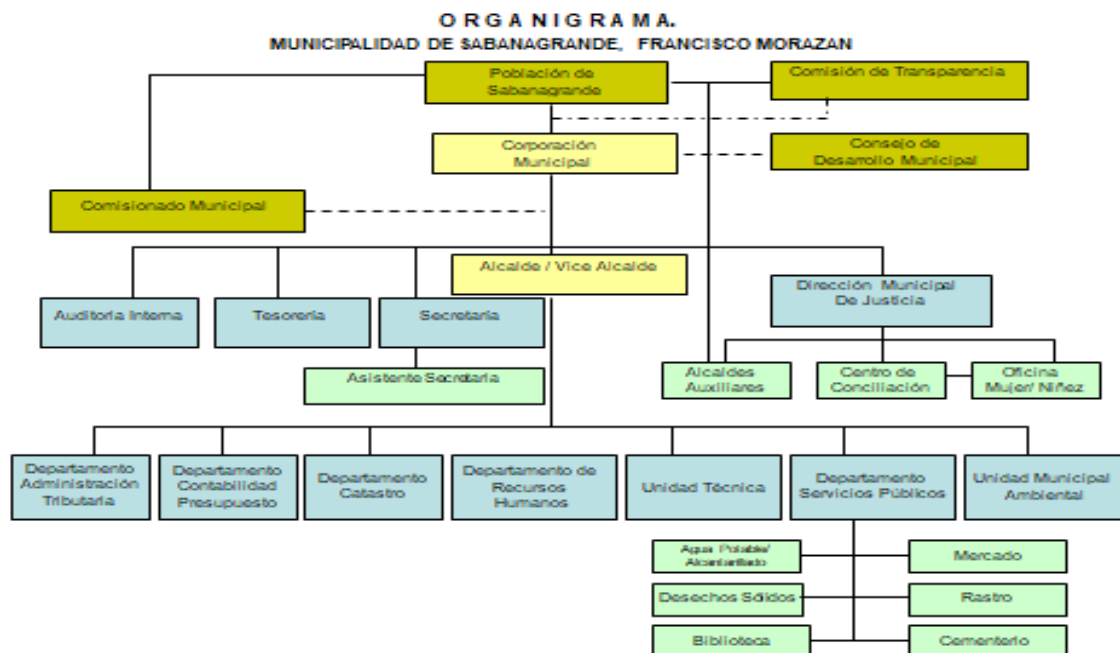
O R G A N I G R A M A.
MUNICIPALIDAD DE SABANAGRANDE, FRANCISCO MORAZAN

Población de Sabanagrande

Comisión de Transparencia

Corporación Municipal

Consejo de Desarrollo Municipal

Comisionado Municipal

Alcalde / Vice Alcalde

Auditoria Interna

Tesorería

Secretaria

Asistente Secretaria

Dirección Municipal De Justicia

Alcaldes Auxiliares

Centro de Conciliación

Oficina Mujer/ Niñez

Departamento Administración Tributaria

Departamento Contabilidad Presupuesto

Departamento Catastro

Departamento de Recursos Humanos

Unidad Técnica

Departamento Servicios Públicos

Unidad Municipal Ambiental

Agua Potable/ Alcantarillado

Mercado

Desechos Sólidos

Rastro

Biblioteca

Cementerio